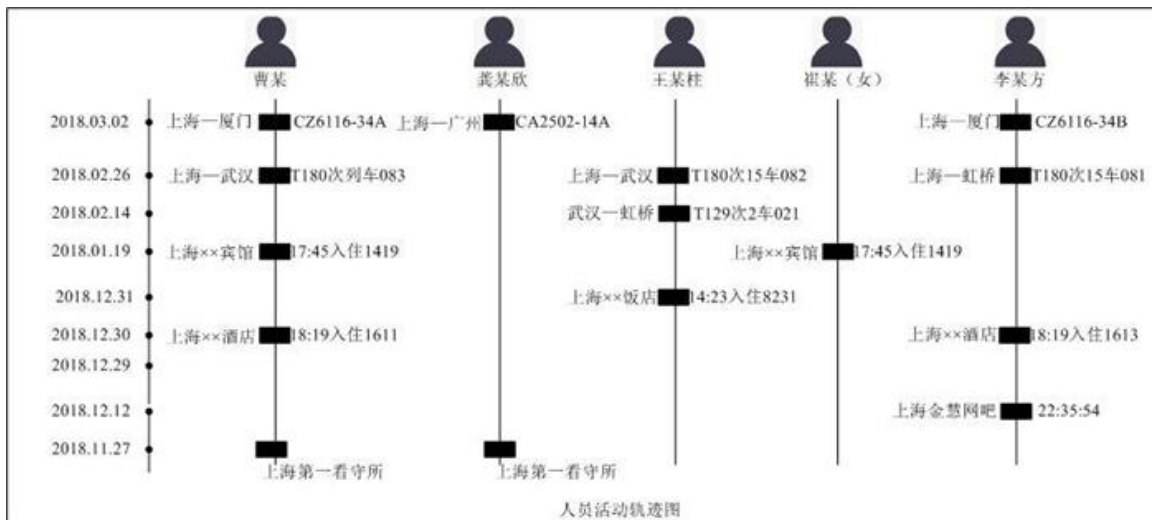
曹某　龚某欣　王某柱　祖某（女）　李某方

2018.03.02　上海—厦门 CZ6116-34A　上海—广州 CA2502-14A　上海—厦门 CZ6116-34B

2018.02.26　上海—武汉 T180次列车083　上海—武汉 T180次15车082　上海—虹桥 T180次15车081

2018.02.14　武汉—虹桥 T129次2车021

2018.01.19　上海××宾馆 17:45入住1419　上海××宾馆 17:45入住1419

2018.12.31　上海××饭店 14:23入住8231

2018.12.30　上海××酒店 18:19入住1611　上海××酒店 18:19入住1613

2018.12.29

2018.12.12　上海金慧网吧 22:35:54

2018.11.27　上海第一看守所　上海第一看守所

人员活动轨迹图